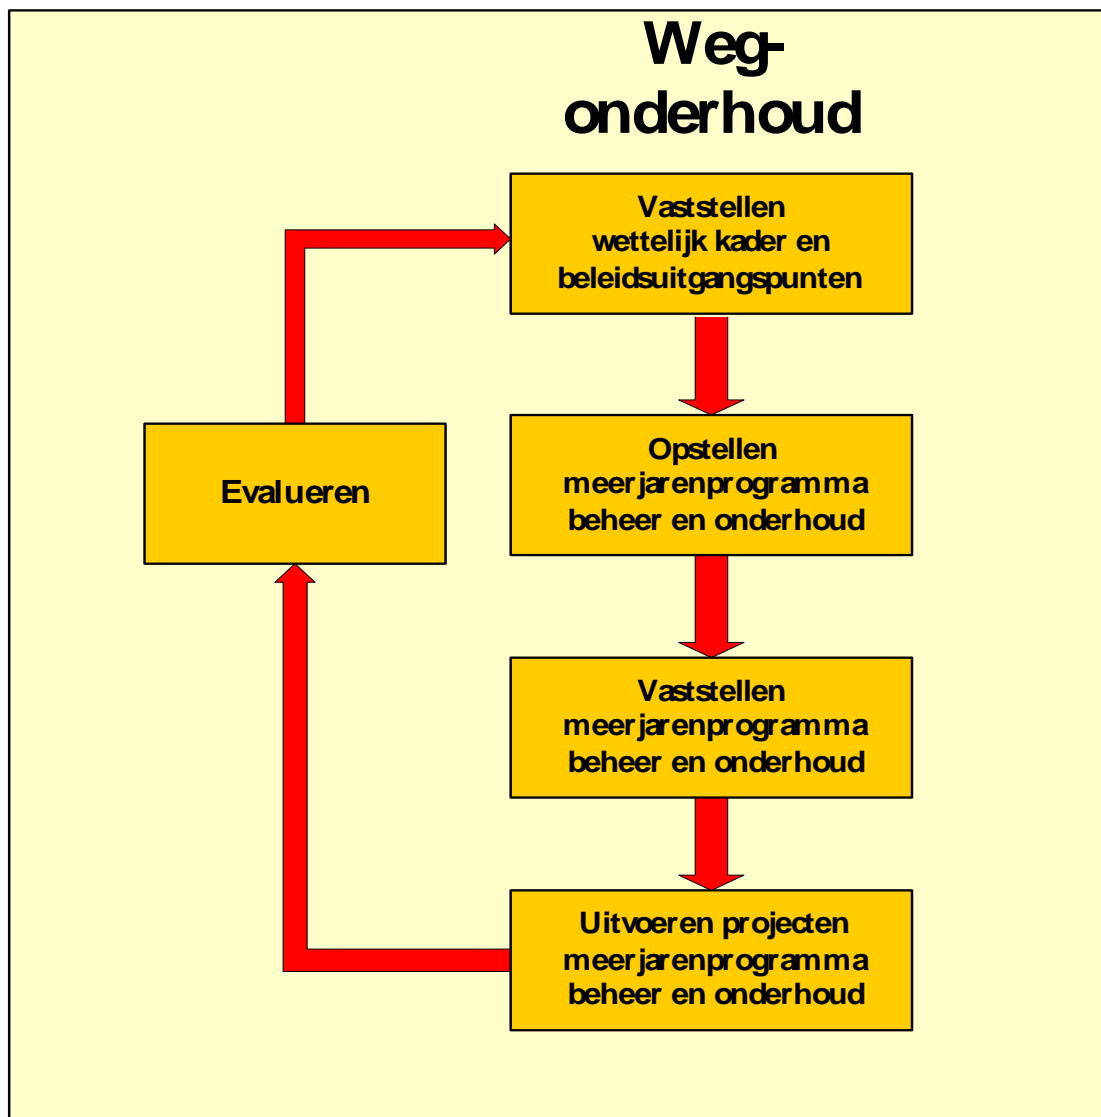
Weg-
onderhoud

Vaststellen wettelijk kader en beleidsuitgangspunten

Opstellen meerjarenprogramma beheer en onderhoud

Vaststellen meerjarenprogramma beheer en onderhoud

Uitvoeren projecten meerjarenprogramma beheer en onderhoud

Evalueren